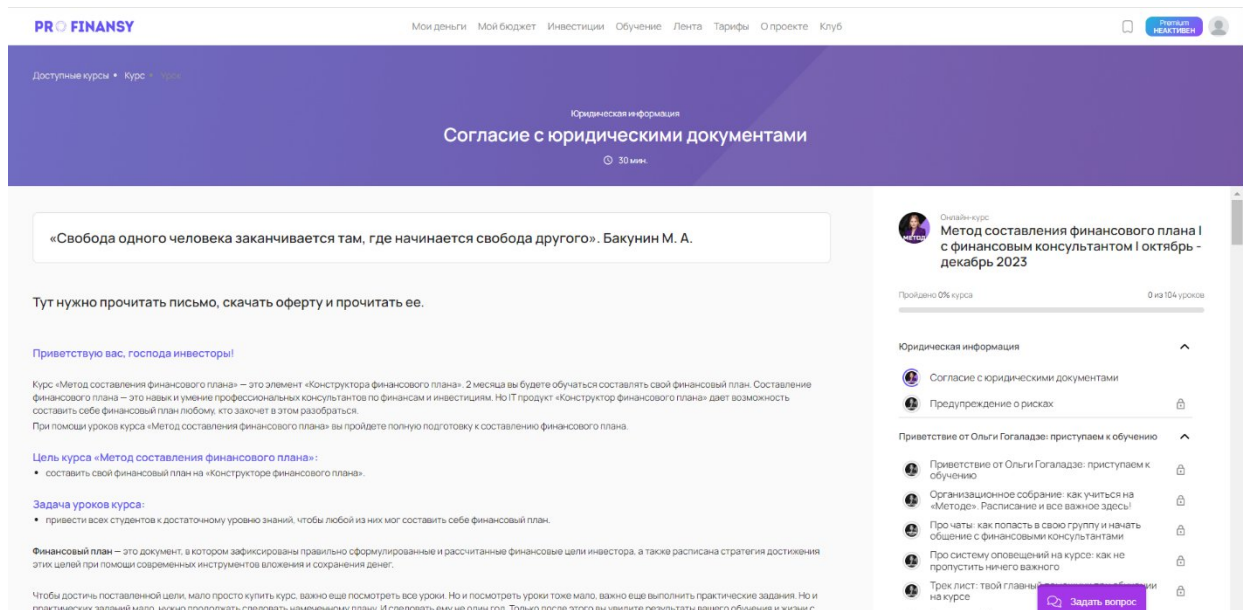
PRO FINANSY

Мои деньги Мой бюджет Инвестиции Обучение Лента Тарифы О проекте Клуб

Premium НЕАКТИВЕН

Доступные курсы • Курс • Урок

Юридическая информация

Согласие с юридическими документами

30 мин.

«Свобода одного человека заканчивается там, где начинается свобода другого». Бакунин М. А.

Тут нужно прочитать письмо, скачать оферту и прочитать ее.

Приветствую вас, господа инвесторы!

Курс «Метод составления финансового плана» — это элемент «Конструктора финансового плана». 2 месяца вы будете обучаться составлять свой финансовый план. Составление финансового плана — это навык и умение профессиональных консультантов по финансам и инвестициям. Но IT продукт «Конструктор финансового плана» дает возможность составить себе финансовый план любому, кто захочет в этом разобраться.

При помощи уроков курса «Метод составления финансового плана» вы пройдете полную подготовку к составлению финансового плана.

Цель курса «Метод составления финансового плана»:

• составить свой финансовый план на «Конструкторе финансового плана».

Задача уроков курса:

• привести всех студентов к достаточному уровню знаний, чтобы любой из них мог составить себе финансовый план.

Финансовый план — это документ, в котором зафиксированы правильно сформулированные и рассчитанные финансовые цели инвестора, а также расписана стратегия достижения этих целей при помощи современных инструментов вложения и сохранения денег.

Чтобы достичь поставленной цели, мало просто купить курс, важно еще посмотреть все уроки. Но и посмотреть уроки тоже мало, важно еще выполнить практические задания. Но и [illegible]

Онлайн-курс

Метод составления финансового плана I с финансовым консультантом I октябрь - декабрь 2023

Пройдено 0% курса

0 из 104 уроков

Юридическая информация

Согласие с юридическими документами

Предупреждение о рисках

Приветствие от Ольги Гогаладзе: приступаем к обучению

Приветствие от Ольги Гогаладзе: приступаем к обучению

Организационное собрание: как учиться на «Методе». Расписание и все важное здесь!

Про чаты: как попасть в свою группу и начать общение с финансовыми консультантами

Про систему оповещений на курсе: как не пропустить ничего важного

Трек лист: твой главный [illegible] на курсе

Задать вопрос